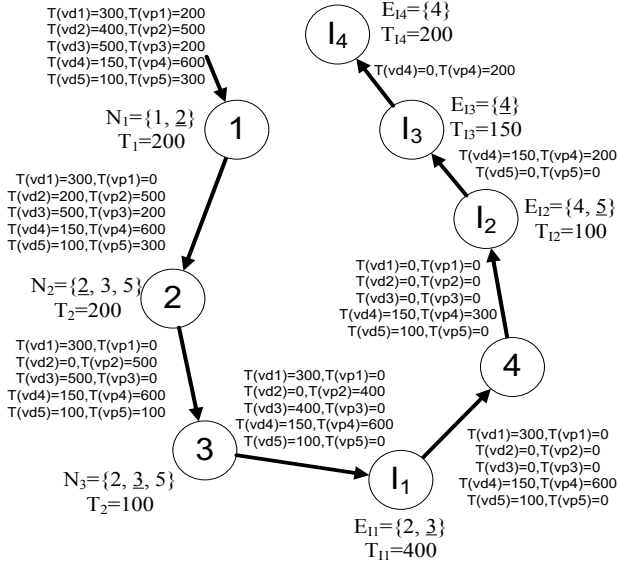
T(vd1)=300,T(vp1)=200
T(vd2)=400,T(vp2)=500
T(vd3)=500,T(vp3)=200
T(vd4)=150,T(vp4)=600
T(vd5)=100,T(vp5)=300

$N_1=\{1, \underline{2}\}$
$T_1=200$

1

T(vd1)=300,T(vp1)=0
T(vd2)=200,T(vp2)=500
T(vd3)=500,T(vp3)=200
T(vd4)=150,T(vp4)=600
T(vd5)=100,T(vp5)=300

$N_2=\{\underline{2}, 3, 5\}$
$T_2=200$

2

T(vd1)=300,T(vp1)=0
T(vd2)=0,T(vp2)=500
T(vd3)=500,T(vp3)=0
T(vd4)=150,T(vp4)=600
T(vd5)=100,T(vp5)=100

3

$N_3=\{2, \underline{3}, 5\}$
$T_2=100$

T(vd1)=300,T(vp1)=0
T(vd2)=0,T(vp2)=400
T(vd3)=400,T(vp3)=0
T(vd4)=150,T(vp4)=600
T(vd5)=100,T(vp5)=0

$I_1$

$E_{I1}=\{2, \underline{3}\}$
$T_{I1}=400$

4

T(vd1)=300,T(vp1)=0
T(vd2)=0,T(vp2)=0
T(vd3)=0,T(vp3)=0
T(vd4)=150,T(vp4)=600
T(vd5)=100,T(vp5)=0

T(vd1)=0,T(vp1)=0
T(vd2)=0,T(vp2)=0
T(vd3)=0,T(vp3)=0
T(vd4)=150,T(vp4)=300
T(vd5)=100,T(vp5)=0

$I_2$

$E_{I2}=\{4, \underline{5}\}$
$T_{I2}=100$

T(vd4)=150,T(vp4)=200
T(vd5)=0,T(vp5)=0

$I_3$

$E_{I3}=\{\underline{4}\}$
$T_{I3}=150$

T(vd4)=0,T(vp4)=200

$I_4$

$E_{I4}=\{4\}$
$T_{I4}=200$